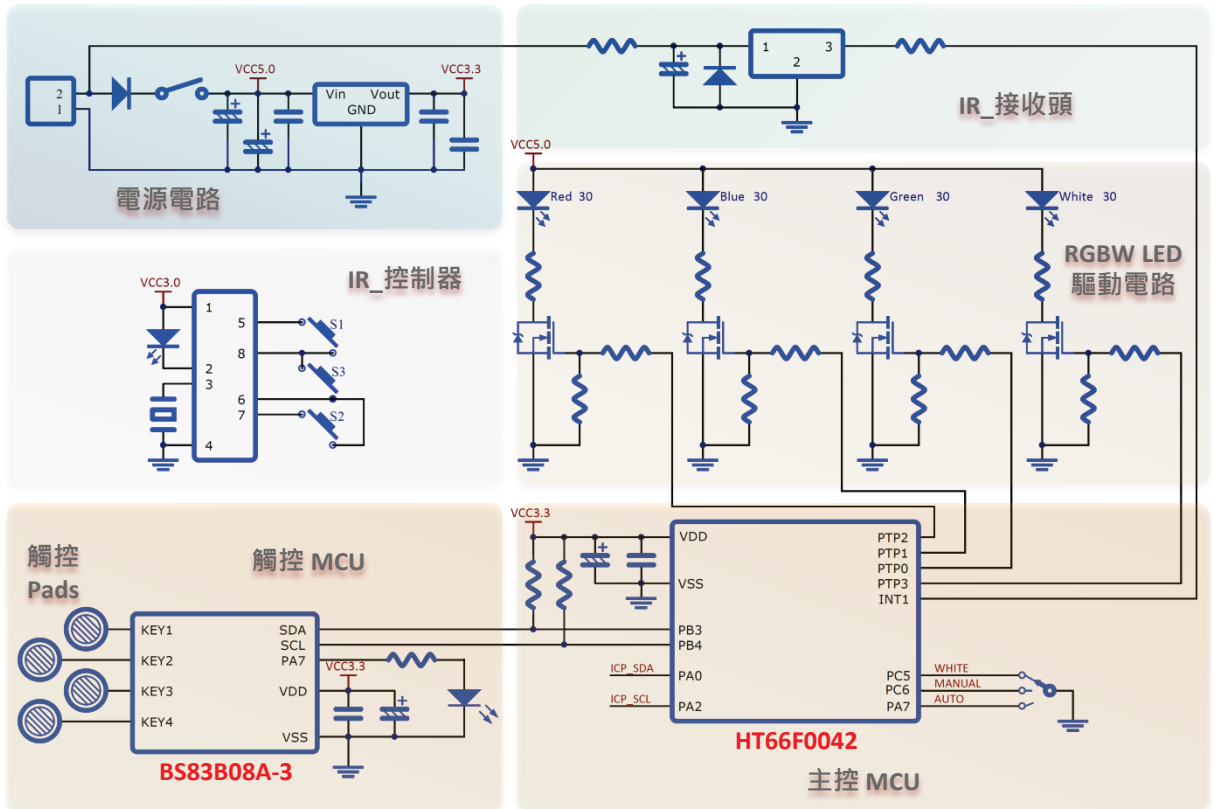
2
1

VCC5.0

VCC3.3

Vin Vout
GND

電源電路

1 3
2

IR_接收頭

VCC5.0

Red 30

Blue 30

Green 30

White 30

RGBW LED
驅動電路

VCC3.0

IR_控制器

1
2
3
4

5
8
6
7

S1
S3
S2

VCC3.3

VDD
VSS
PB3
PB4
PA0
PA2

PTP2
PTP1
PTP0
PTP3
INT1

PC5
PC6
PA7

ICP_SDA
ICP_SCL

WHITE
MANUAL
AUTO

HT66F0042

主控 MCU

觸控
Pads

觸控 MCU

KEY1
KEY2
KEY3
KEY4

SDA
SCL
PA7
VDD
VSS

VCC3.3

BS83B08A-3